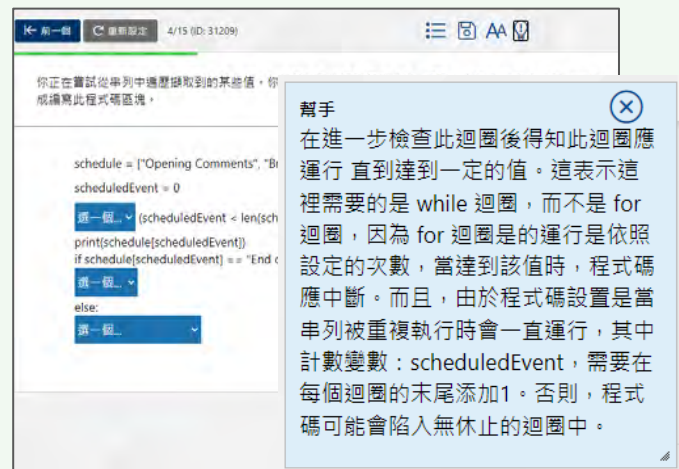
前一個 重新設定 4/15 (ID: 31209)

你正在嘗試從串列中遍歷擷取到的某些值，你 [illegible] 成編寫此程式碼區塊，

schedule = ["Opening Comments", "B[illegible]

scheduledEvent = 0

選一個... (scheduledEvent < len(sch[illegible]

print(schedule[scheduledEvent])

if schedule[scheduledEvent] == "End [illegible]

選一個...

else:

選一個...

幫手

在進一步檢查此迴圈後得知此迴圈應運行 直到達到一定的值。這表示這裡需要的是 while 迴圈，而不是 for 迴圈，因為 for 迴圈是的運行是依照設定的次數，當達到該值時，程式碼應中斷。而且，由於程式碼設置是當串列被重複執行時會一直運行，其中計數變數：scheduledEvent，需要在每個迴圈的末尾添加1。否則，程式碼可能會陷入無休止的迴圈中。